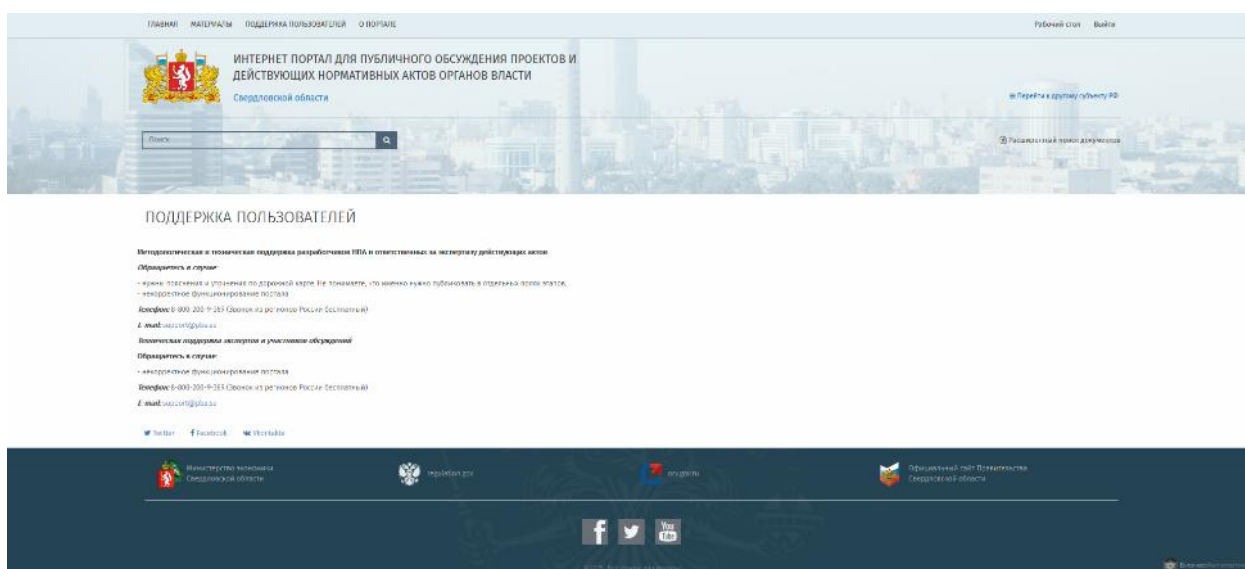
ГЛАВНАЯ МАТЕРИАЛЫ ПОДДЕРЖКА ПОЛЬЗОВАТЕЛЕЙ О ПОРТАЛЕ

Рабочий стол Выйти

ИНТЕРНЕТ ПОРТАЛ ДЛЯ ПУБЛИЧНОГО ОБСУЖДЕНИЯ ПРОЕКТОВ И ДЕЙСТВУЮЩИХ НОРМАТИВНЫХ АКТОВ ОРГАНОВ ВЛАСТИ

Свердловской области

Перейти к другому субъекту РФ

Поиск

Расширенный поиск документов

ПОДДЕРЖКА ПОЛЬЗОВАТЕЛЕЙ

Методологическая и техническая поддержка разработчиков НПА и ответственных за экспертизу действующих актов

Обращайтесь в случае:

- нужны пояснения и уточнения по дорожной карте. Не понимаете, что именно нужно публиковать в отдельных полях этапов.
- некорректное функционирование портала

Телефон: 8-800-200-9-393 (Звонок из регионов России бесплатный)

E-mail: support@pba.su

Техническая поддержка экспертов и участников обсуждений

Обращайтесь в случае:

- некорректное функционирование портала

Телефон: 8-800-200-9-393 (Звонок из регионов России бесплатный)

E-mail: support@pba.su

Twitter Facebook Vkontakte

Министерство экономики Свердловской области

regulation.gov

ar.gov.ru

Официальный сайт Правительства Свердловской области

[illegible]

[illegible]